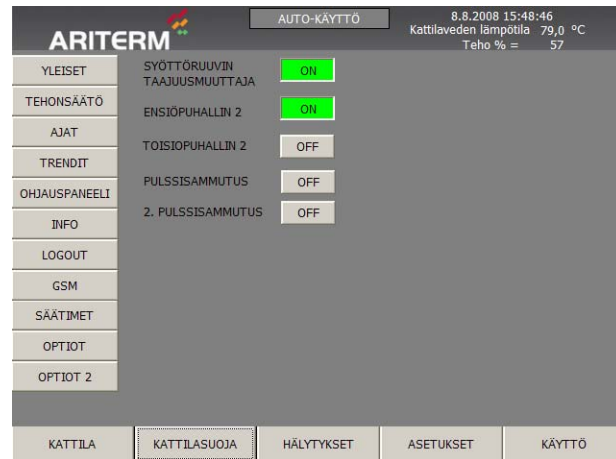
ARITERM

AUTO-KÄYTTÖ

8.8.2008 15:48:46
Kattilaveden lämpötila 79,0 °C
Teho % = 57

YLEISET
TEHONSÄÄTÖ
AJAT
TRENDIT
OHJAUSPANEELI
INFO
LOGOUT
GSM
SÄÄTIMET
OPTIOT
OPTIOT 2

SYÖTTÖRUUVIN TAAJUUSMUUTTAJA ON
ENSIÖPUHALLIN 2 ON
TOISIOPUHALLIN 2 OFF
PULSSISAMMUTUS OFF
2. PULSSISAMMUTUS OFF

KATTILA
KATTILASUOJA
HÄLYTYKSET
ASETUKSET
KÄYTTÖ